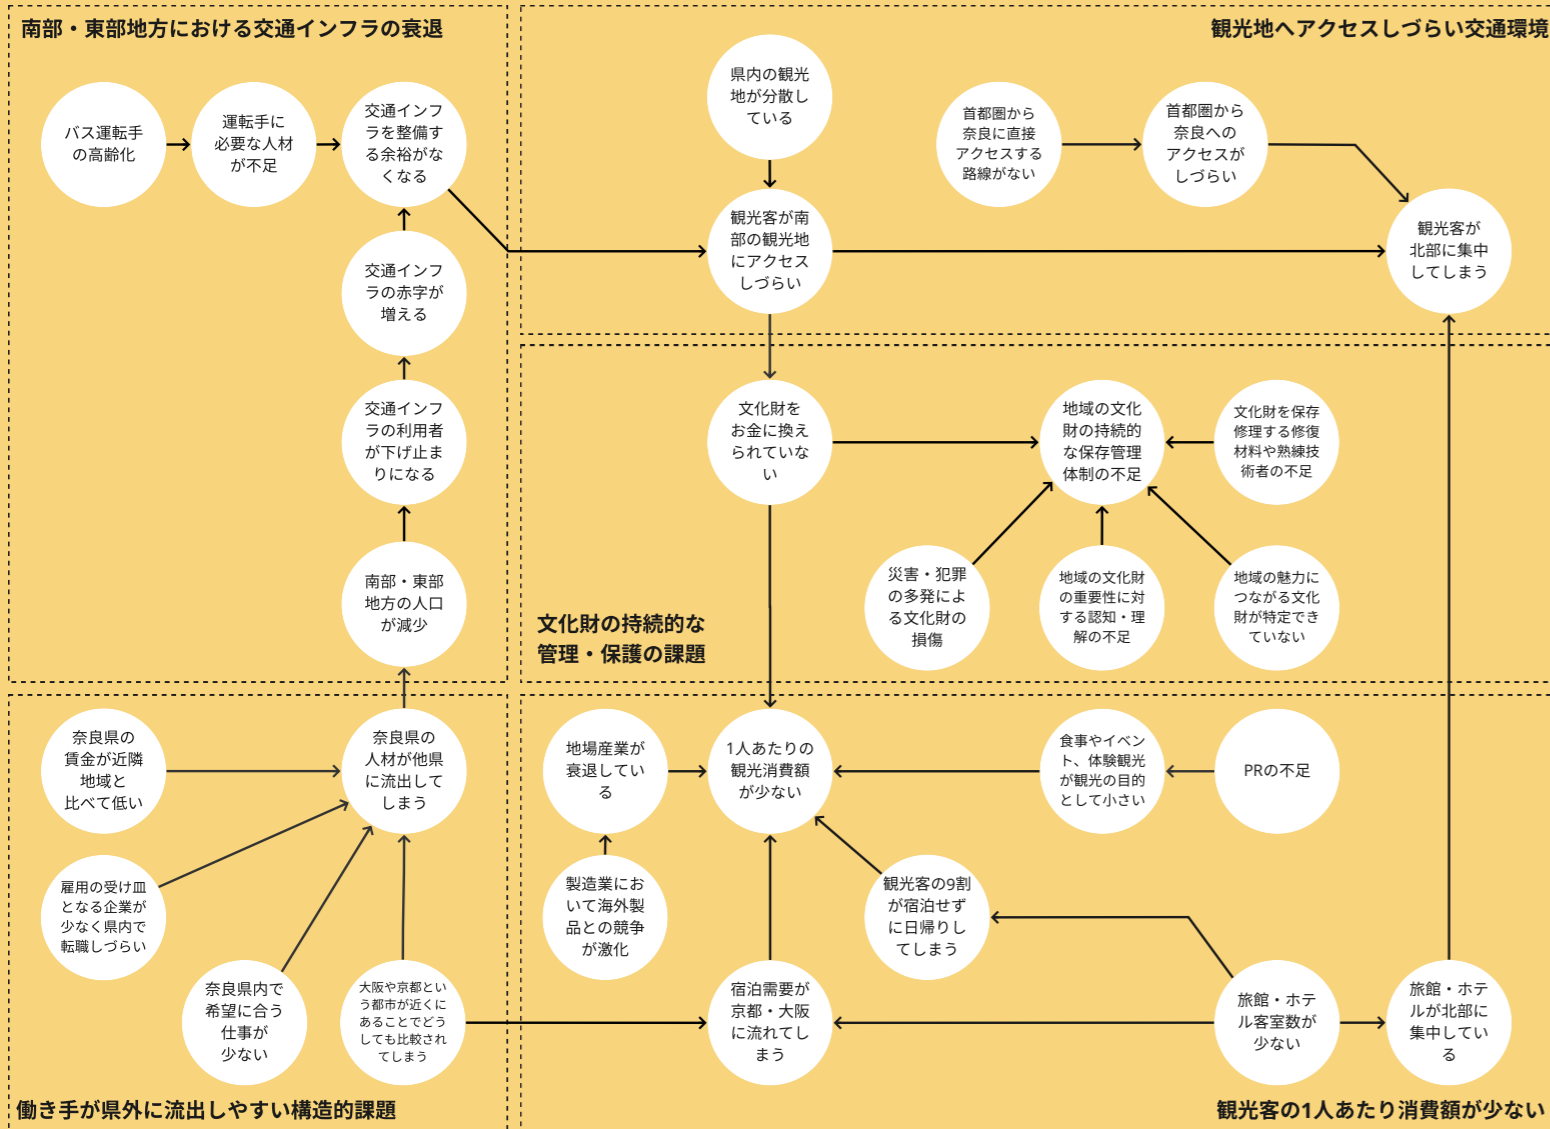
南部・東部地方における交通インフラの衰退

バス運転手の高齢化

運転手に必要な人材が不足

交通インフラを整備する余裕がなくなる

交通インフラの赤字が増える

交通インフラの利用者が下げ止まりになる

南部・東部地方の人口が減少

観光地へアクセスしづらい交通環境

県内の観光地が分散している

観光客が南部の観光地にアクセスしづらい

首都圏から奈良に直接アクセスする路線がない

首都圏から奈良へのアクセスがしづらい

観光客が北部に集中してしまう

文化財をお金に換えられていない

地域の文化財の持続的な保存管理体制の不足

文化財を保存修理する修復材料や熟練技術者の不足

災害・犯罪の多発による文化財の損傷

地域の文化財の重要性に対する認知・理解の不足

地域の魅力につながる文化財が特定できていない

文化財の持続的な管理・保護の課題

奈良県の賃金が近隣地域と比べて低い

奈良県の人材が他県に流出してしまう

雇用の受け皿となる企業が少なく県内で転職しづらい

奈良県内で希望に合う仕事が少ない

大阪や京都という都市が近くにあることでどうしても比較されてしまう

働き手が県外に流出しやすい構造的課題

地場産業が衰退している

1人あたりの観光消費額が少ない

食事やイベント、体験観光が観光の目的として小さい

PRの不足

製造業において海外製品との競争が激化

観光客の9割が宿泊せずに日帰りしてしまう

宿泊需要が京都・大阪に流れてしまう

旅館・ホテル客室数が少ない

旅館・ホテルが北部に集中している

観光客の1人あたり消費額が少ない